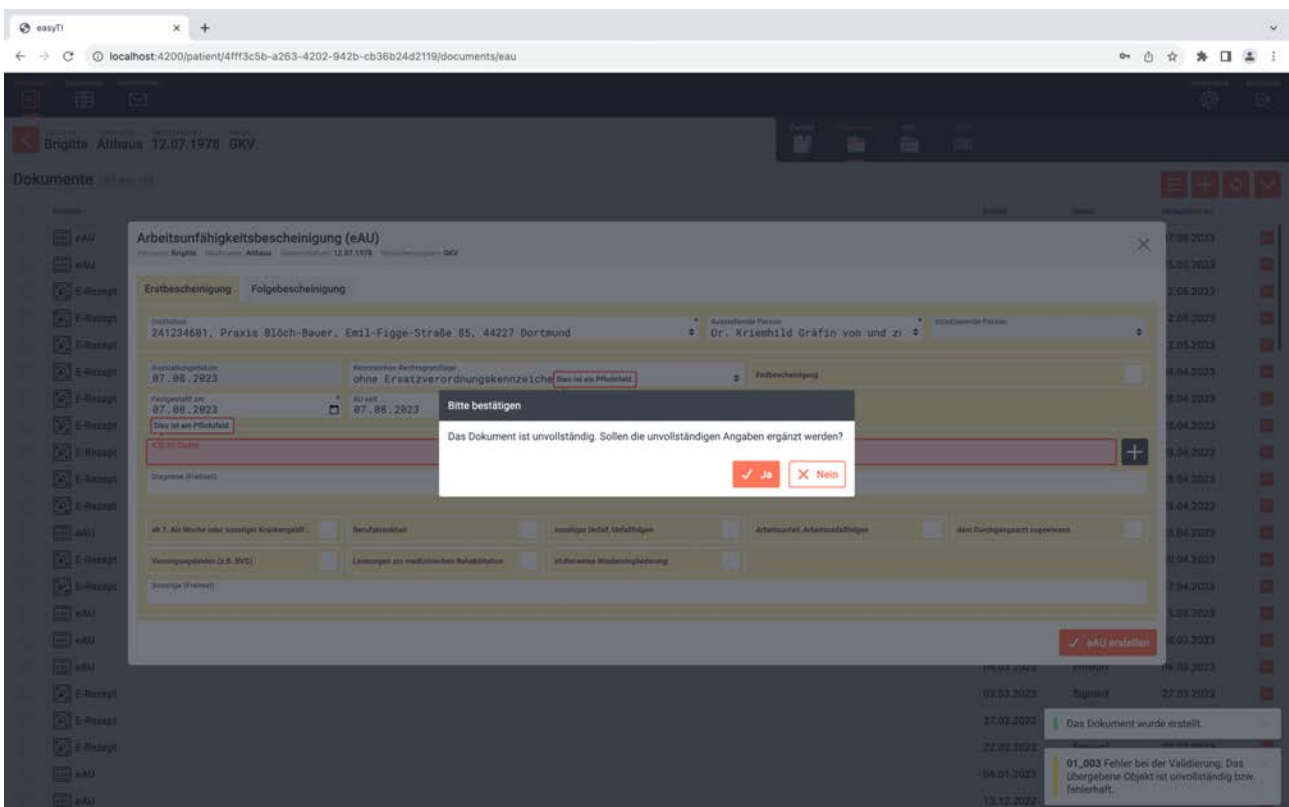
easyTI

localhost:4200/patient/4fff3c5b-a263-4202-942b-cb36b24d2119/documents/eau

Brigitte Althaus 12.07.1978 GKV

Dokumente

eAU
eAU
E-Rezept
E-Rezept
E-Rezept
E-Rezept
E-Rezept
E-Rezept
E-Rezept
E-Rezept
eAU
E-Rezept
E-Rezept
eAU
eAU
eAU
E-Rezept
E-Rezept
E-Rezept
eAU
eAU

Arbeitsunfähigkeitsbescheinigung (eAU)
Brigitte Althaus 12.07.1978 GKV

Erstbescheinigung Folgebescheinigung

241234601, Praxis Blöch-Bauer, Emil-Figge-Straße 85, 44227 Dortmund
Dr. Kriemhild Gräfin von und zu

07.08.2023
ohne Ersatzverordnungskennzeiche
Dies ist ein Pflichtfeld
Endbescheinigung

07.08.2023
07.08.2023
Dies ist ein Pflichtfeld

Bitte bestätigen
Das Dokument ist unvollständig. Sollen die unvollständigen Angaben ergänzt werden?
Ja
Nein

eAU erstellen

03.03.2023 Signiert 27.03.2023
27.02.2023
22.02.2023
04.01.2023
13.12.2022

Das Dokument wurde erstellt.

01_003 Fehler bei der Validierung: Das übergebene Objekt ist unvollständig bzw. fehlerhaft.